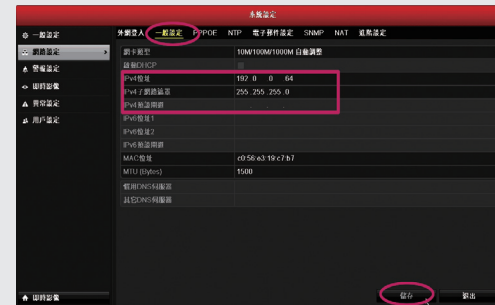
系統設定

一般設定
網路設定
警報設定
即時影像
異常設定
用戶設定

外網登入
一般設定
PPPOE
NTP
電子郵件設定
SNMP
NAT
進階設定

| 網卡類型 | 10M/100M/1000M 自動調整 |
|---|---|
| 啟動DHCP | |
| IPv4位址 | 192 .0 .0 .64 |
| IPv4子網路遮罩 | 255 .255 .255 .0 |
| IPv4預設閘道 | |
| IPv6位址1 | |
| IPv6位址2 | |
| IPv6預設閘道 | |
| MAC位址 | c0:56:e3:19:c7:b7 |
| MTU (Bytes) | 1500 |
| 慣用DNS伺服器 | |
| 其它DNS伺服器 | |

即時影像

儲存
跳出